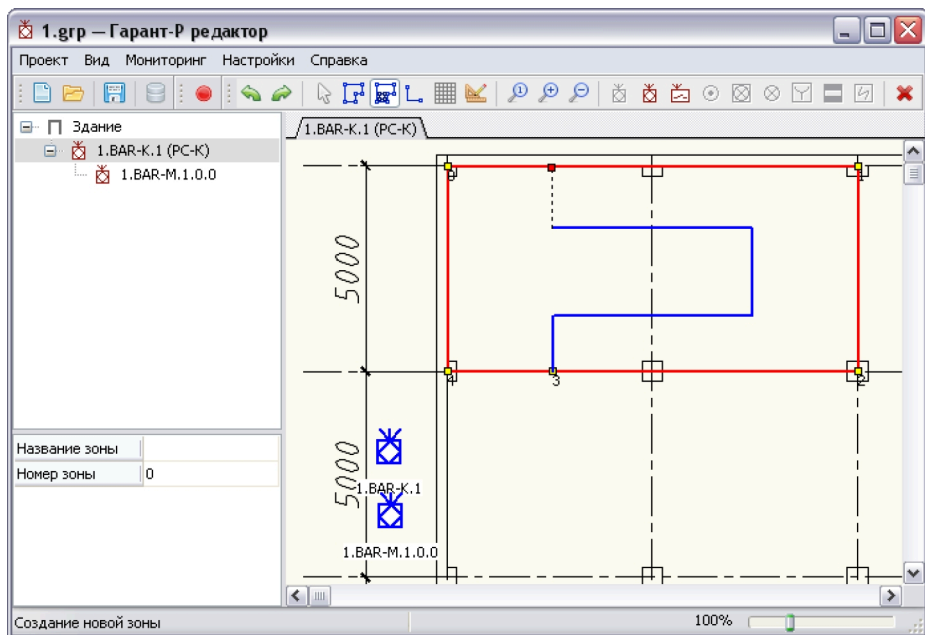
1.grp — Гарант-Р редактор

Проект Вид Мониторинг Настройки Справка

Здание
1.BAR-K.1 (PC-K)
1.BAR-M.1.0.0

| Название зоны | |
|---|---|
| Номер зоны | 0 |

1.BAR-K.1 (PC-K)

5000
5000

0
1
4
3
2

1.BAR-K.1
1.BAR-M.1.0.0

Создание новой зоны
100%